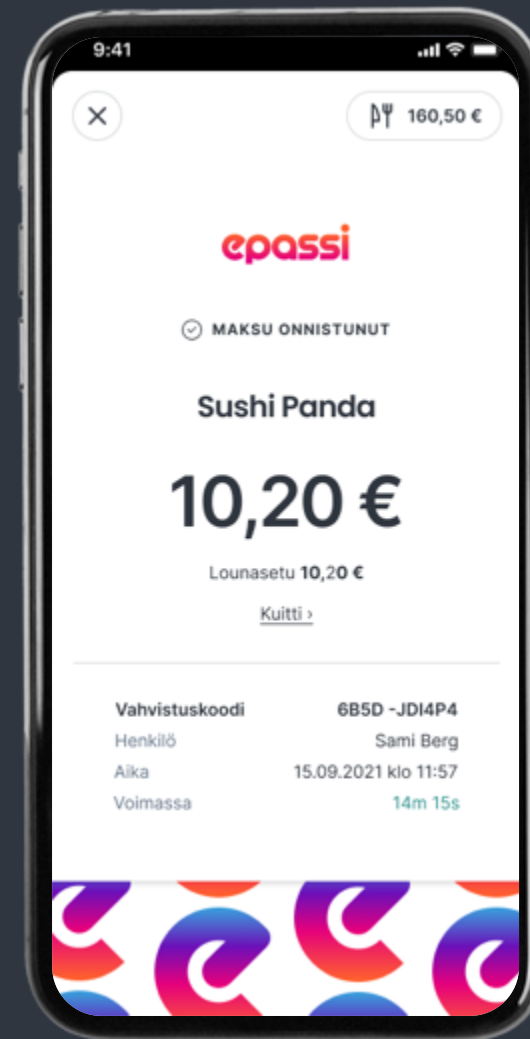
9:41

160,50 €

epassi

MAKSU ONNISTUNUT

Sushi Panda

10,20 €

Lounasetu **10,20 €**

Kuitti ›

| | |
|---|---|
| Vahvistuskoodi | 6B5D -JDI4P4 |
| Henkilö | Sami Berg |
| Aika | 15.09.2021 klo 11:57 |
| Voimassa | 14m 15s |